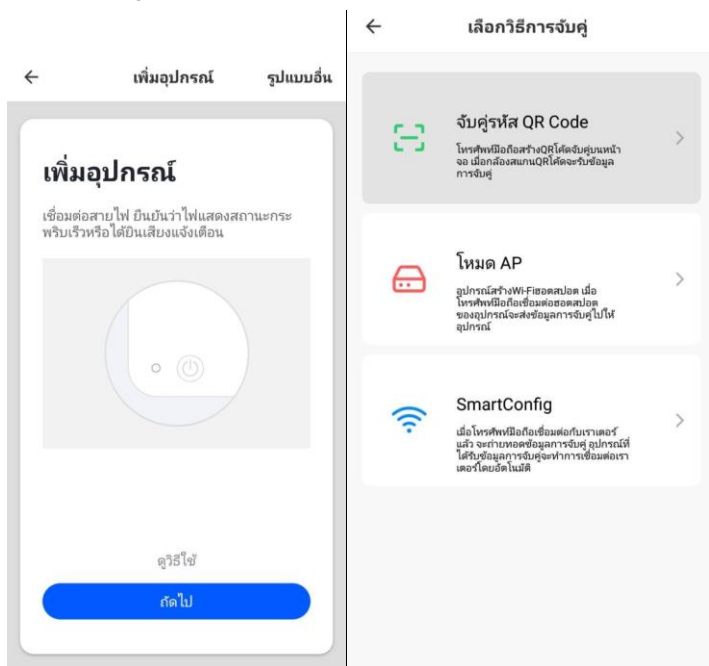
← เพิ่มอุปกรณ์ รูปแบบอื่น

เพิ่มอุปกรณ์

เชื่อมต่อสายไฟ ยืนยันว่าไฟแสดงสถานะกระพริบเร็วหรือได้ยินเสียงแจ้งเตือน

ดูวิธีใช้

ถัดไป

← เลือกวิธีการจับคู่

จับคู่รหัส QR Code

โทรศัพท์มือถือสร้างQRโค้ดจับคู่บนหน้าจอ เมื่อกล้องสแกนQRโค้ดจะรับข้อมูลการจับคู่

โหมด AP

อุปกรณ์สร้างWi-Fiฮอตสปอต เมื่อโทรศัพท์มือถือเชื่อมต่อฮอตสปอตของอุปกรณ์จะส่งข้อมูลการจับคู่ไปให้อุปกรณ์

SmartConfig

เมื่อโทรศัพท์มือถือเชื่อมต่อกับเราเตอร์แล้ว จะถ่ายทอดข้อมูลการจับคู่ อุปกรณ์ที่ได้รับข้อมูลการจับคู่จะทำการเชื่อมต่อเราเตอร์โดยอัตโนมัติ